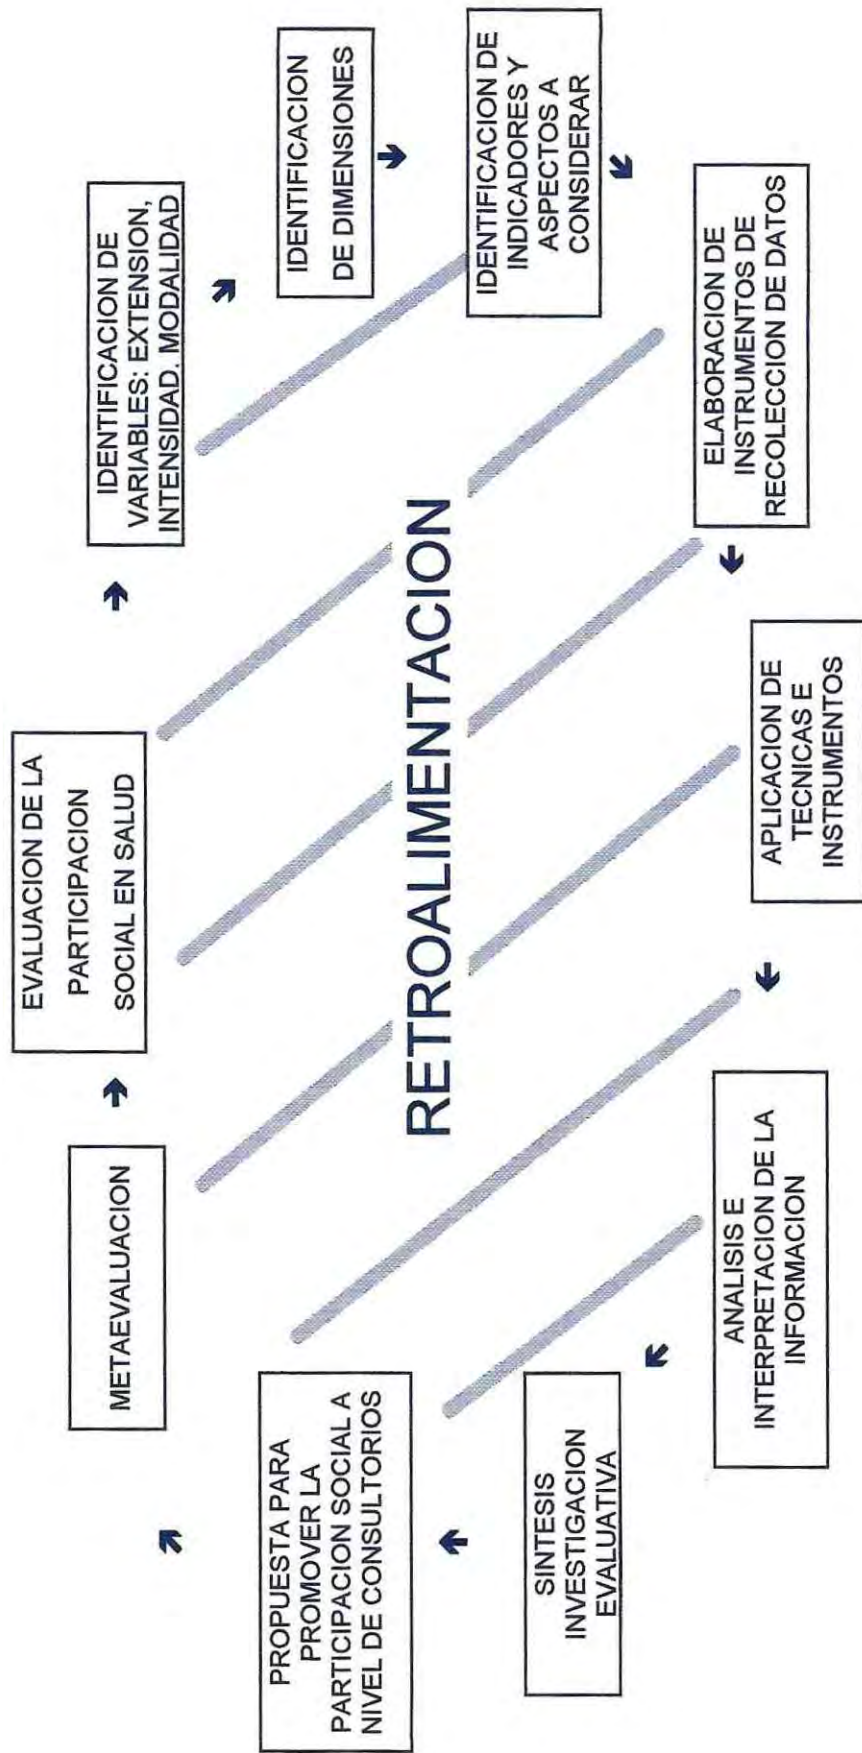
METAEVALUACION

EVALUACION DE LA PARTICIPACION SOCIAL EN SALUD

IDENTIFICACION DE VARIABLES: EXTENSION, INTENSIDAD, MODALIDAD

IDENTIFICACION DE DIMENSIONES

IDENTIFICACION DE INDICADORES Y ASPECTOS A CONSIDERAR

ELABORACION DE INSTRUMENTOS DE RECOLECCION DE DATOS

APLICACION DE TECNICAS E INSTRUMENTOS

ANALISIS E INTERPRETACION DE LA INFORMACION

SINTESIS INVESTIGACION EVALUATIVA

PROPUESTA PARA PROMOVER LA PARTICIPACION SOCIAL A NIVEL DE CONSULTORIOS

RETROALIMENTACION